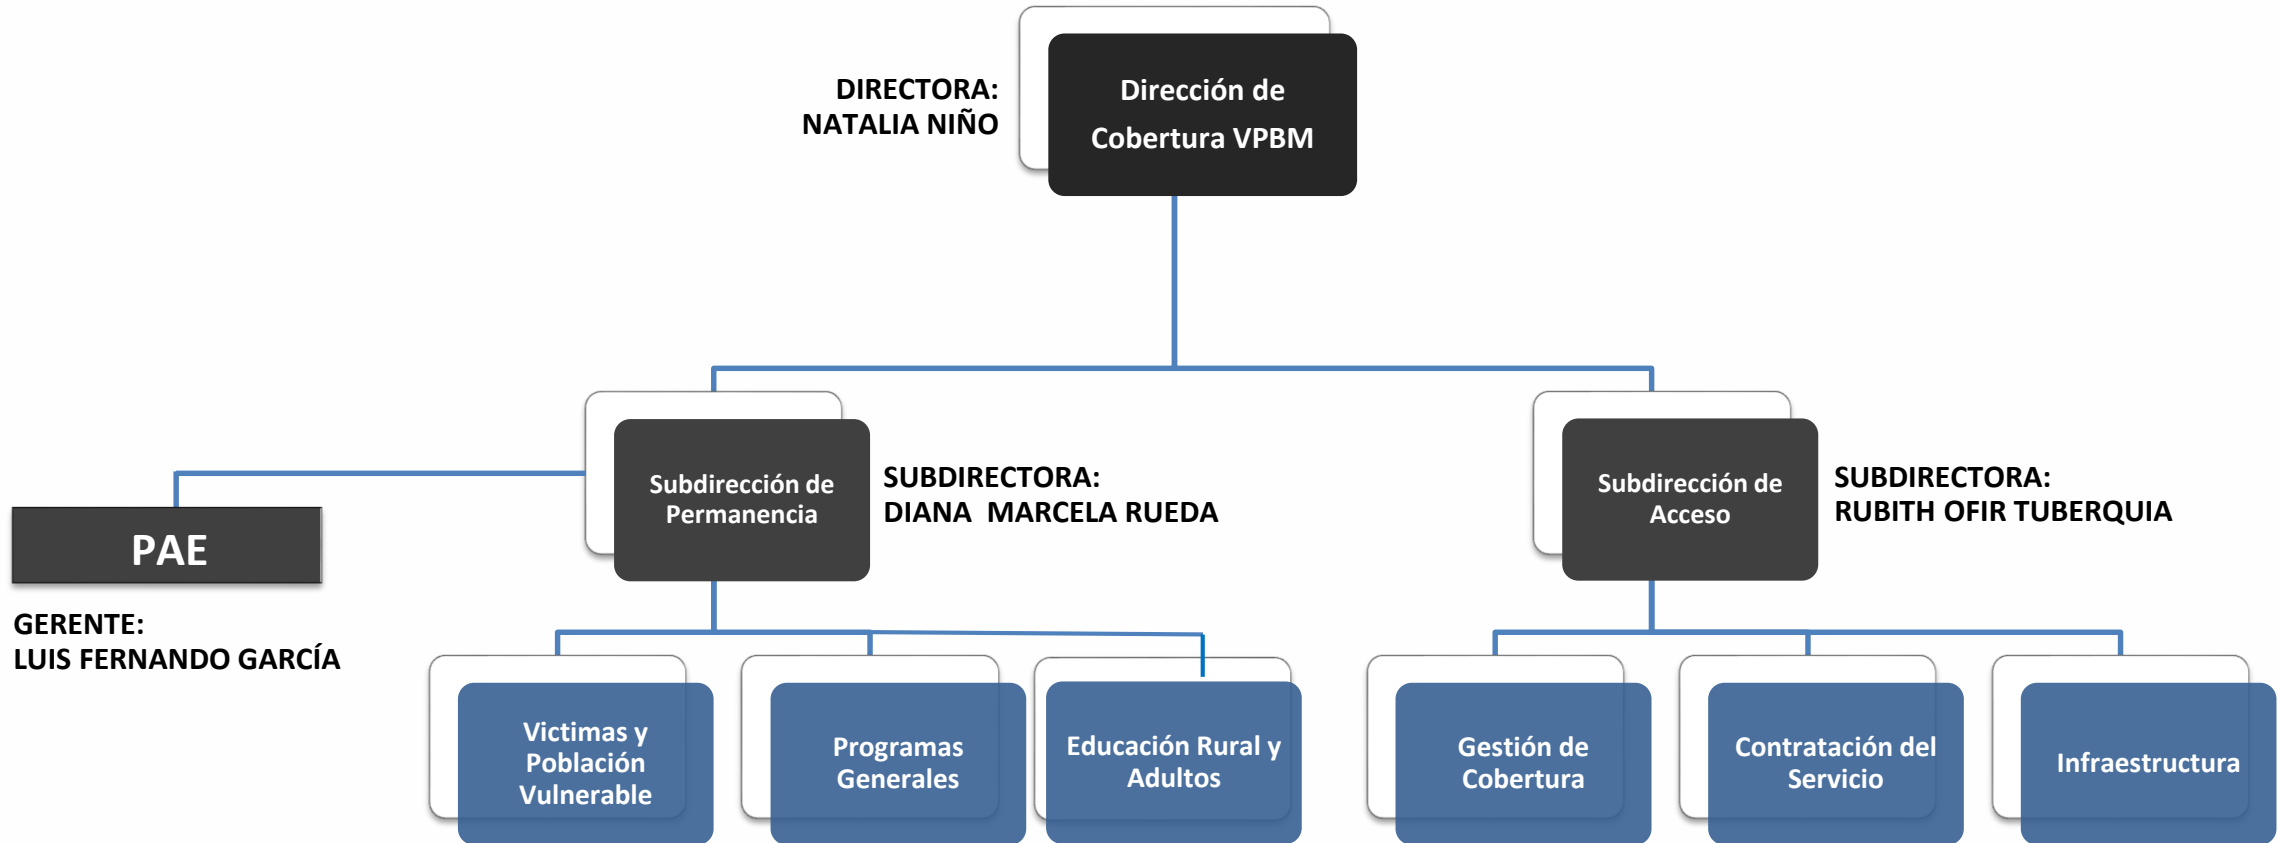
DIRECTORA:
NATALIA NIÑO

Dirección de Cobertura VPBM

PAE

GERENTE:
LUIS FERNANDO GARCÍA

Subdirección de Permanencia

SUBDIRECTORA:
DIANA MARCELA RUEDA

Subdirección de Acceso

SUBDIRECTORA:
RUBITH OFIR TUBERQUIA

Victimas y Población Vulnerable

Programas Generales

Educación Rural y Adultos

Gestión de Cobertura

Contratación del Servicio

Infraestructura